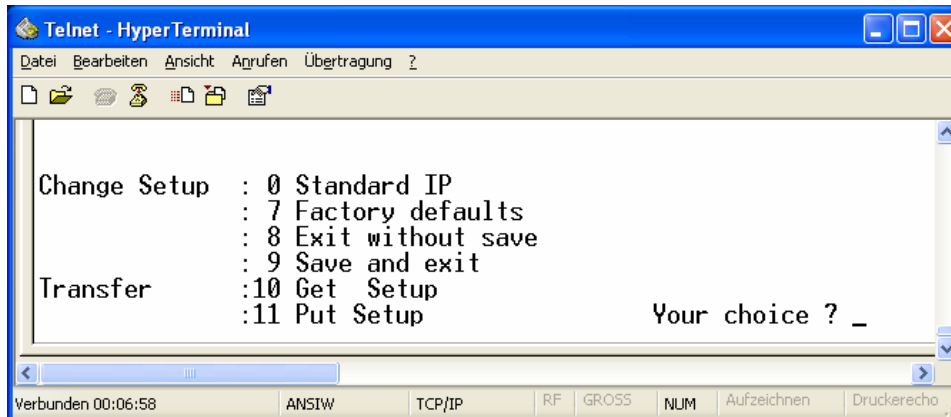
Telnet - HyperTerminal

Datei Bearbeiten Ansicht Anrufen Übertragung ?

Change Setup : 0 Standard IP
: 7 Factory defaults
: 8 Exit without save
: 9 Save and exit
Transfer :10 Get Setup
:11 Put Setup Your choice ? _

Verbunden 00:06:58 ANSIW TCP/IP RF GROSS NUM Aufzeichnen Druckerecho